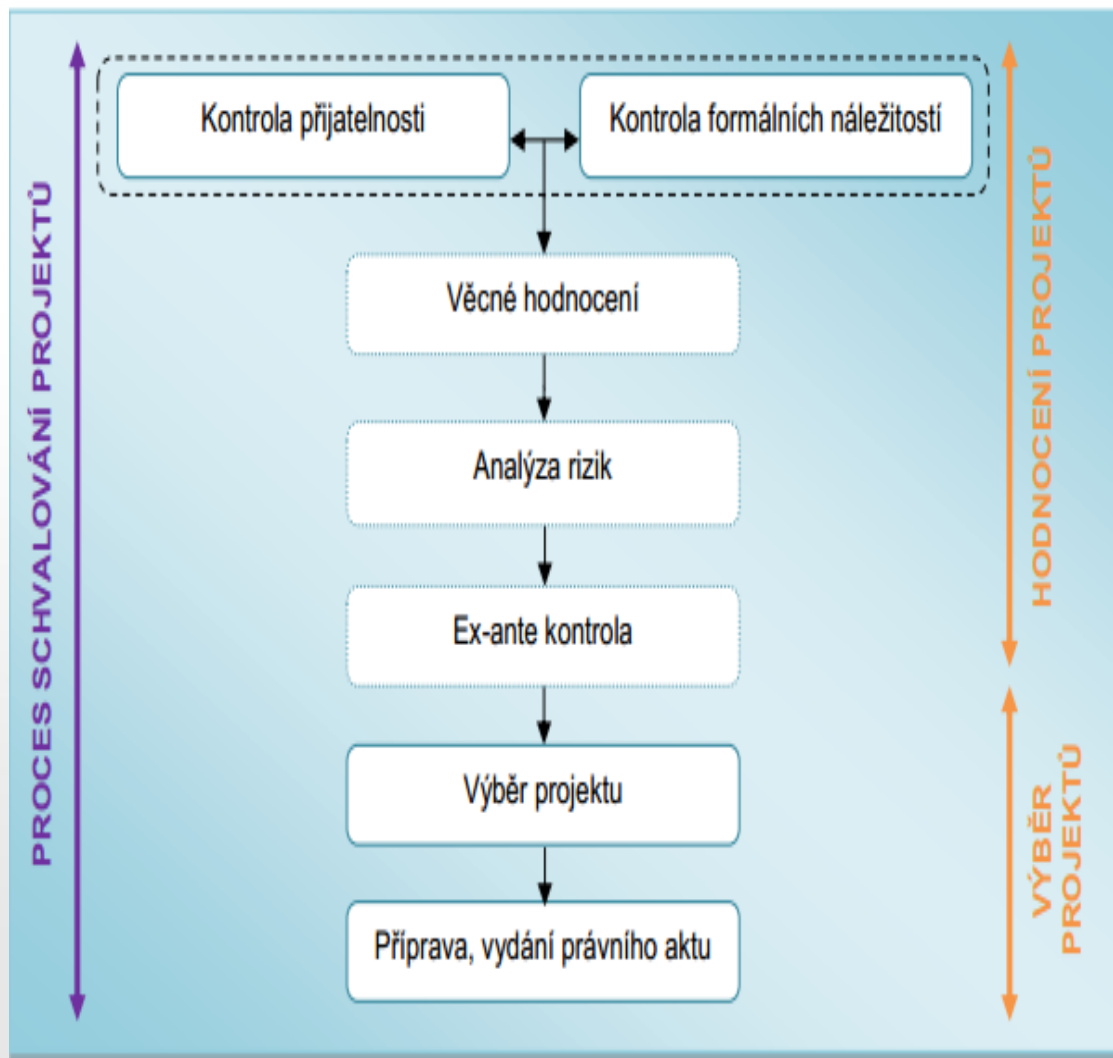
PROCES SCHVALOVÁNÍ PROJEKTŮ

Kontrola přijatelnosti

Kontrola formálních náležitostí

Věcné hodnocení

Analýza rizik

Ex-ante kontrola

Výběr projektu

Příprava, vydání právního aktu

HODNOCENÍ PROJEKTŮ

VÝBĚR PROJEKTŮ